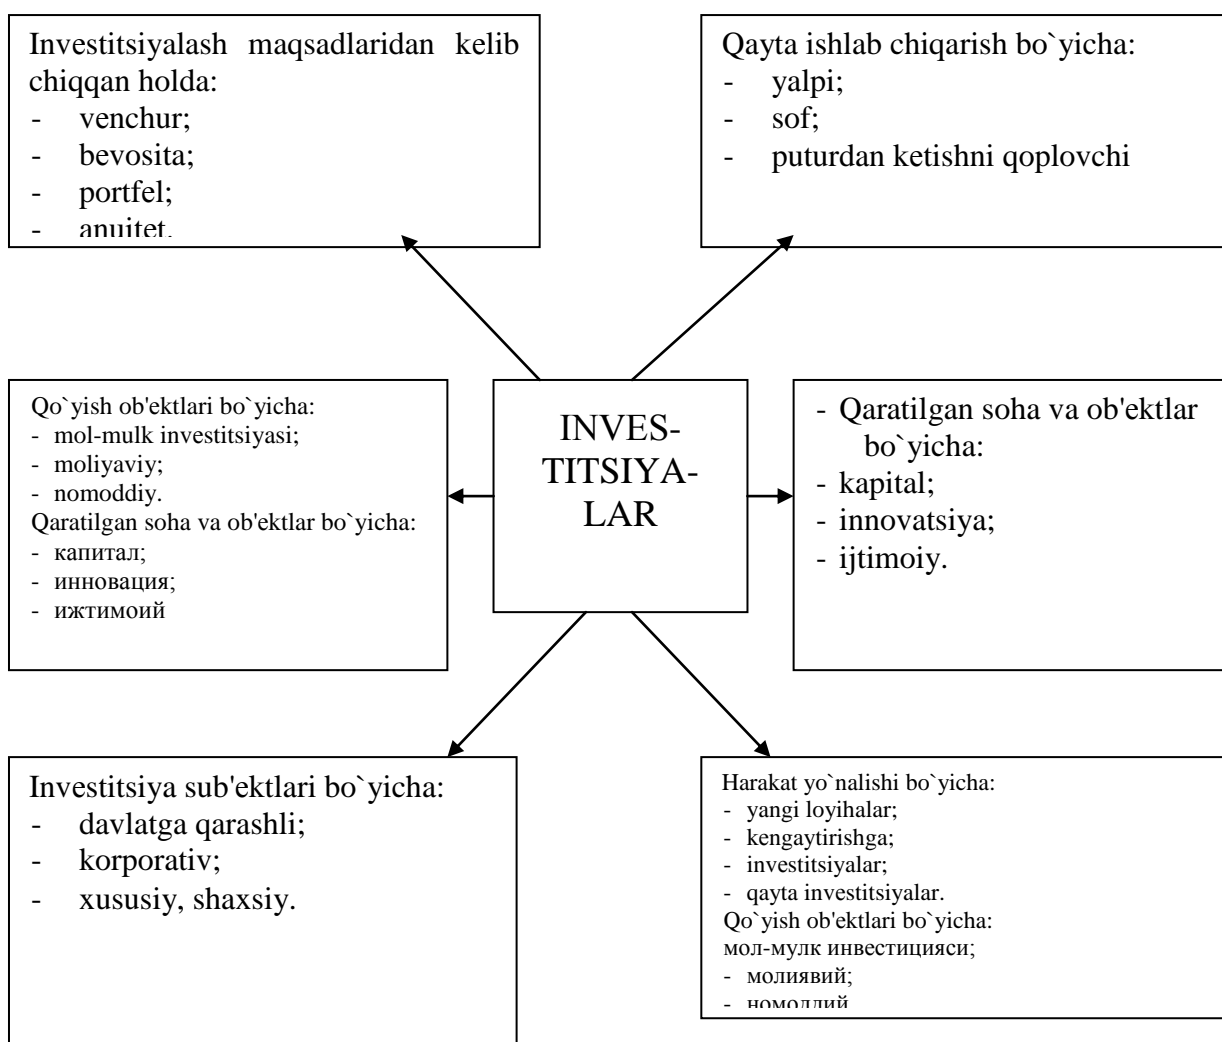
Investitsiyalash maqsadlaridan kelib chiqqan holda:
- venchur;
- bevosita;
- portfel;
- anuitet.

Qayta ishlab chiqarish bo`yicha:
- yalpi;
- sof;
- puturdan ketishni qoplovchi

Qo`yish ob'ektlari bo`yicha:
- mol-mulk investitsiyasi;
- moliyaviy;
- nomoddiy.
Qaratilgan soha va ob'ektlar bo`yicha:
- капитал;
- инновация;
- ижтимоий

INVES-TITSIYA-LAR

- Qaratilgan soha va ob'ektlar bo`yicha:
- kapital;
- innovatsiya;
- ijtimoiy.

Investitsiya sub'ektlari bo`yicha:
- davlatga qarashli;
- korporativ;
- xususiy, shaxsiy.

Harakat yo`nalishi bo`yicha:
- yangi loyihalar;
- kengaytirishga;
- investitsiyalar;
- qayta investitsiyalar.
Qo`yish ob'ektlari bo`yicha:
мол-мулк инвестицияси;
- молиявий;
- номоддий